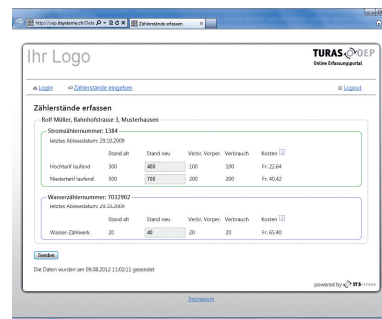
http://oep.itssysteme.ch/Oele Zählerstände erfassen

Ihr Logo

TURAS OEP
Online Erfassungsportal

Login Zählerstände eingeben Logout

Zählerstände erfassen

Rolf Müller, Bahnhofstrasse 3, Musterhausen

Stromzählernummer: 1384

letztes Ablesedatum: 29.10.2009

| | Stand alt | Stand neu | Verbr. Vorper. | Verbrauch | Kosten |
|---|---|---|---|---|---|
| Hochtarif laufend | 300 | 400 | 100 | 100 | Fr. 22.64 |
| Niedertarif laufend | 500 | 700 | 200 | 200 | Fr. 40.42 |

Wasserzählernummer: 7032902

letztes Ablesedatum: 29.10.2009

| | Stand alt | Stand neu | Verbr. Vorper. | Verbrauch | Kosten |
|---|---|---|---|---|---|
| Wasser-Zählwerk | 20 | 40 | 20 | 20 | Fr. 65.40 |

Senden

Die Daten wurden am 09.08.2012 13:02:11 gesendet

powered by ITS

Impressum